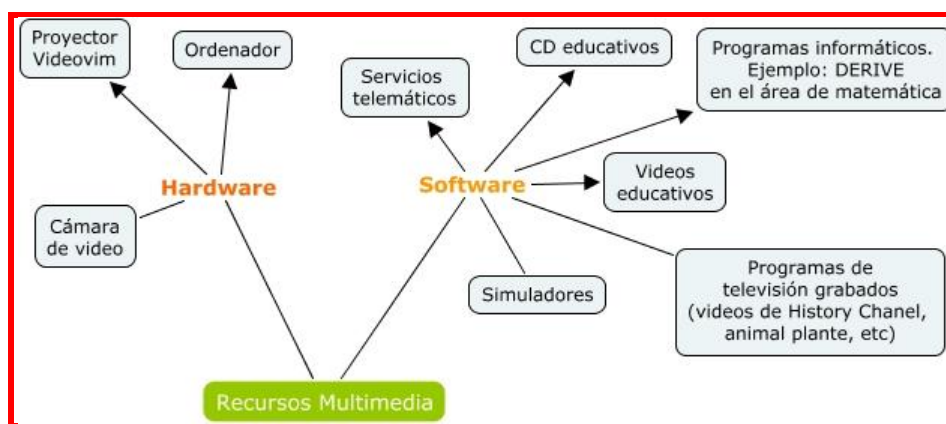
Proyector Videovim

Ordenador

Servicios telemáticos

CD educativos

Programas informáticos. Ejemplo: DERIVE en el área de matemática

Hardware

Software

Videos educativos

Cámara de video

Simuladores

Programas de televisión grabados (videos de History Chanel, animal plante, etc)

Recursos Multimedia